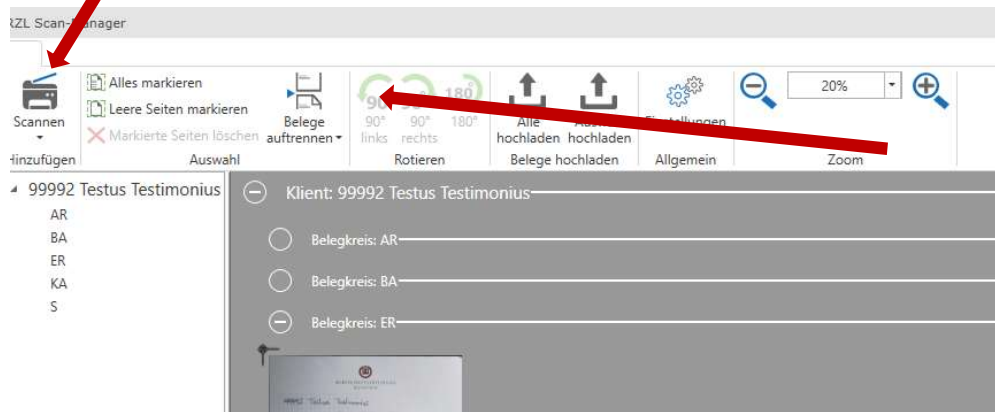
RZL Scan-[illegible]anager

Scannen
Hinzufügen

Alles markieren
Leere Seiten markieren
Markierte Seiten löschen
Belege auftrennen
Auswahl

90° links
90° rechts
180°
Rotieren

Alle hochladen
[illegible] hochladen
Belege hochladen

Einstellungen
Allgemein

20%
Zoom

99992 Testus Testimonius
AR
BA
ER
KA
S

Klient: 99992 Testus Testimonius
Belegkreis: AR
Belegkreis: BA
Belegkreis: ER

99992 Testus Testimonius